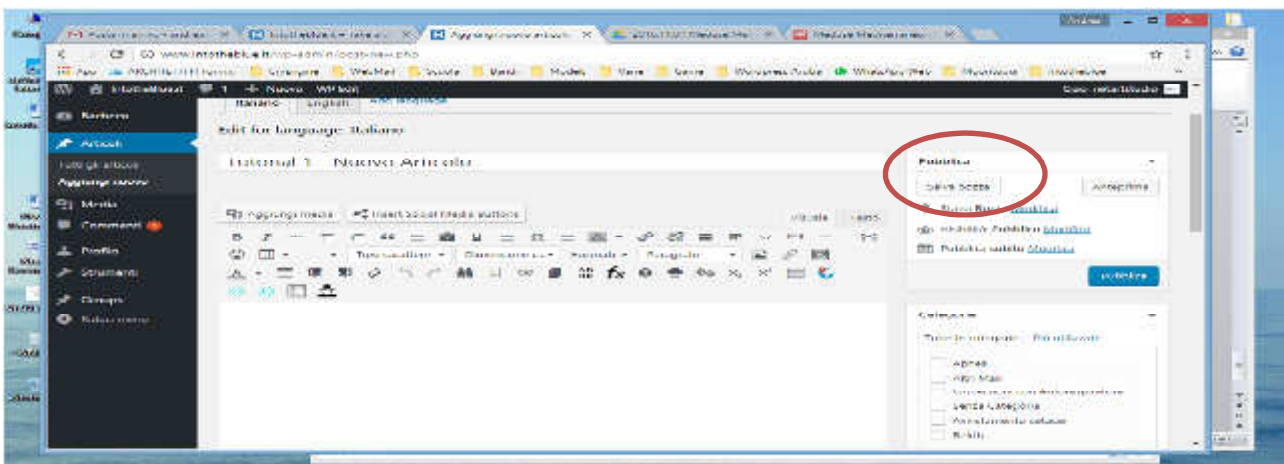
www.infothebia.it/wp-admin/post-new.php

Bacheca
Articoli
Tutti gli articoli
Aggiungi nuovo
Media
Commenti
Profilo
Strumenti
Group
Riduci menu

+ Nuovo
WP Edit

Italiano
English
Edit for language: Italiano

Tutorial 1 - Nuovo Articolo

Aggiungi media
Insert Social Media Buttons
Visuale
Testo

Pubblica
Salva bozza
Anteprima
Visibilità: Pubblico Modifica
Pubblica subito Modifica
Pubblica

Categorie
Tutte le categorie
Più utilizzate
Senza Categoria